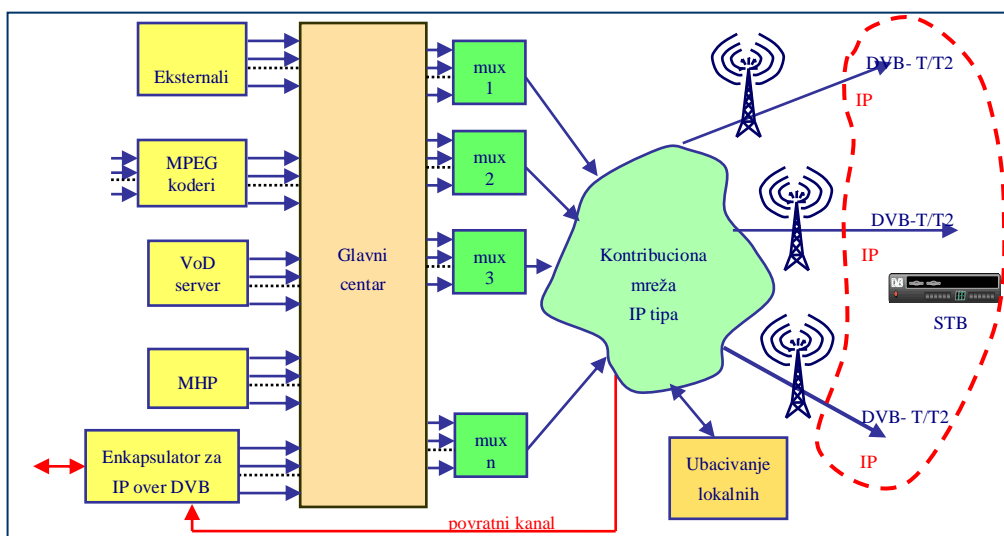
Eksternali

MPEG koderi

VoD server

MHP

Enkapsulator za IP over DVB

Glavni centar

mux 1

mux 2

mux 3

mux n

Kontribuciona mreža IP tipa

Ubacivanje lokalnih

DVB- T/T2

IP

DVB-T/T2

IP

STB

DVB- T/T2

IP

povratni kanal